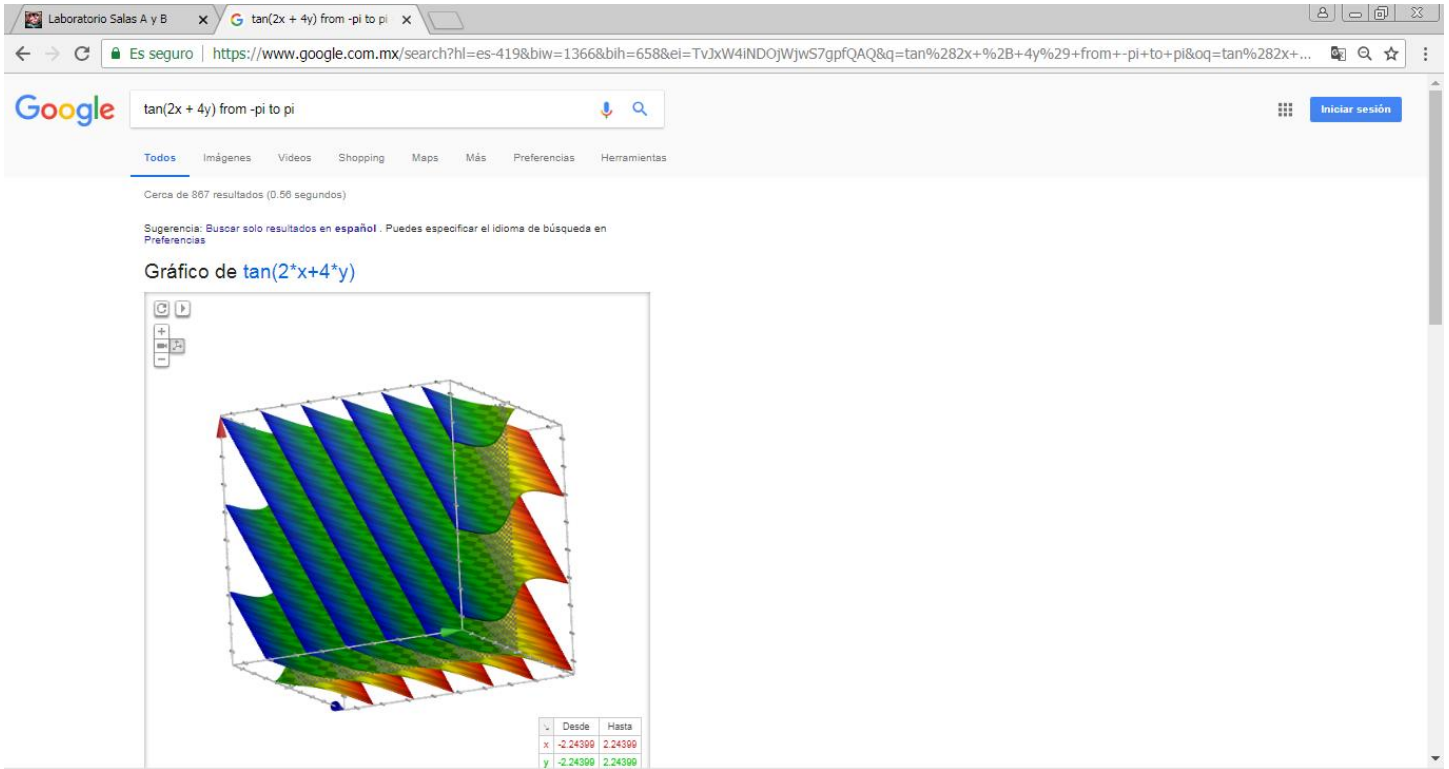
Laboratorio Salas A y B ×
tan(2x + 4y) from -pi to pi ×

Es seguro | https://www.google.com.mx/search?hl=es-419&biw=1366&bih=658&ei=TvJxW4iNDOjWjwS7gpfQAQ&q=tan%282x+%2B+4y%29+from+-pi+to+pi&oq=tan%282x+...

Google
tan(2x + 4y) from -pi to pi

Iniciar sesión

Todos Imágenes Videos Shopping Maps Más Preferencias Herramientas

Cerca de 867 resultados (0.56 segundos)

Sugerencia: Buscar solo resultados en español . Puedes especificar el idioma de búsqueda en Preferencias

Gráfico de tan(2*x+4*y)

| | Desde | Hasta |
|---|---|---|
| x | -2.24399 | 2.24399 |
| y | -2.24399 | 2.24399 |